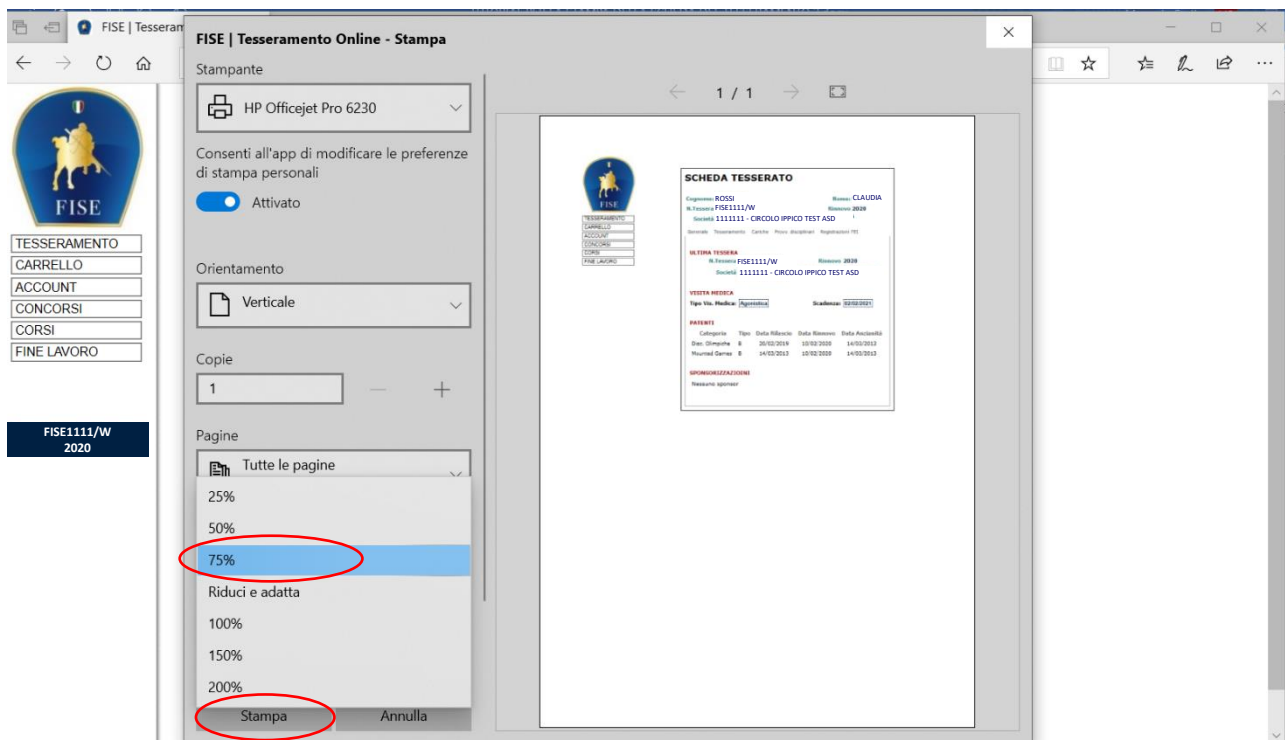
FISE | Tesseram

FISE

TESSERAMENTO
CARRELLO
ACCOUNT
CONCORSI
CORSI
FINE LAVORO

FISE1111/W
2020

FISE | Tesseramento Online - Stampa

Stampante

HP Officejet Pro 6230

Consenti all'app di modificare le preferenze di stampa personali

Attivato

Orientamento

Verticale

Copie

1

Pagine

Tutte le pagine

25%
50%
75%
Riduci e adatta
100%
150%
200%

Stampa
Annulla

1 / 1

FISE

TESSERAMENTO
CARRELLO
ACCOUNT
CONCORSI
CORSI
FINE LAVORO

SCHEDA TESSERATO

Cognome: ROSSI Nome: CLAUDIA
N.Tessera FISE1111/W Rinnovo 2020
Società 1111111 - CIRCOLO IPPICO TEST ASD

Generale Tesseramento Cariche Provv. disciplinari Registrazioni FEI

ULTIMA TESSERA
N.Tessera FISE1111/W Rinnovo 2020
Società 1111111 - CIRCOLO IPPICO TEST ASD

VISITA MEDICA
Tipo Vis. Medica: Agonistica Scadenza: 02/02/2021

PATENTI

| Categoria | Tipo | Data Rilascio | Data Rinnovo | Data Anzianità |
|---|---|---|---|---|
| Disc. Olimpiche | B | 20/02/2019 | 10/02/2020 | 14/03/2013 |
| Mounted Games | B | 14/03/2013 | 10/02/2020 | 14/03/2013 |

SPONSORIZZAZIONI
Nessuno sponsor